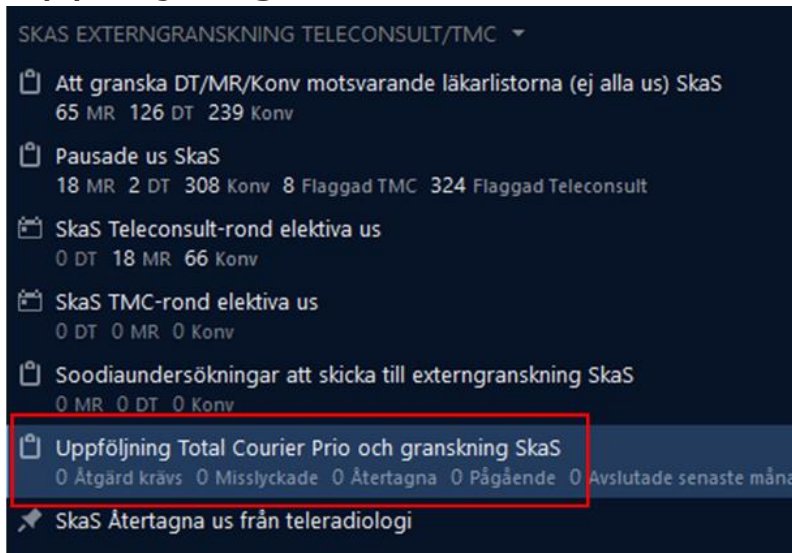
SKAS EXTERNGRANSKNING TELECONSULT/TMC ▾

Att granska DT/MR/Konv motsvarande läkarlistorna (ej alla us) SkaS
65 MR 126 DT 239 Konv

Pausade us SkaS
18 MR 2 DT 308 Konv 8 Flaggad TMC 324 Flaggad Teleconsult

SkaS Teleconsult-rond elektiva us
0 DT 18 MR 66 Konv

SkaS TMC-rond elektiva us
0 DT 0 MR 0 Konv

Soodiaundersökningar att skicka till externgranskning SkaS
0 MR 0 DT 0 Konv

Uppföljning Total Courier Prio och granskning SkaS
0 Åtgärd krävs 0 Misslyckade 0 Återtagna 0 Pågående 0 Avslutade senaste måna

SkaS Återtagna us från teleradiologi